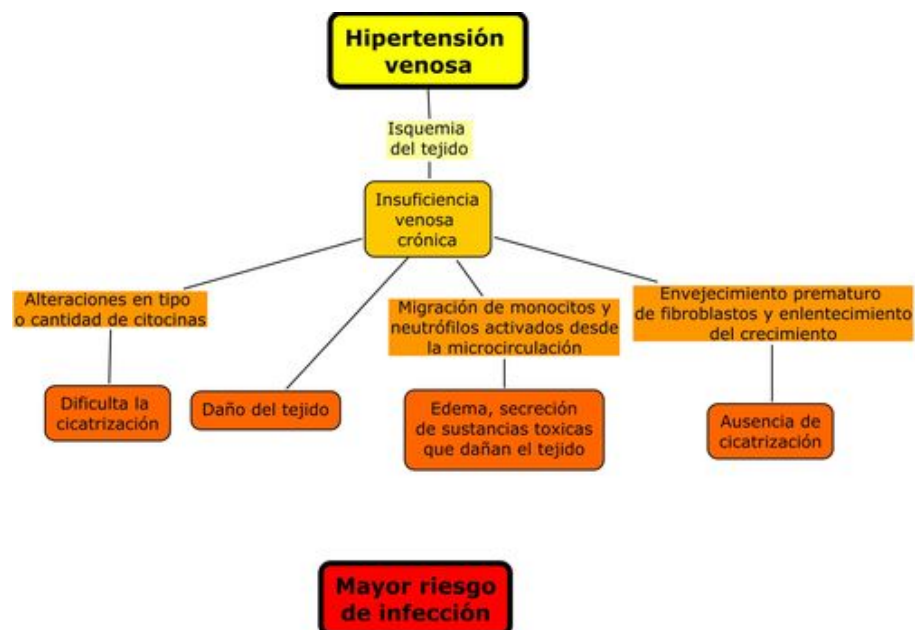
Hipertensión venosa

Isquemia del tejido

Insuficiencia venosa crónica

Alteraciones en tipo o cantidad de citocinas

Dificulta la cicatrización

Daño del tejido

Migración de monocitos y neutrófilos activados desde la microcirculación

Edema, secreción de sustancias toxicas que dañan el tejido

Envejecimiento prematuro de fibroblastos y enlentecimiento del crecimiento

Ausencia de cicatrización

Mayor riesgo de infección